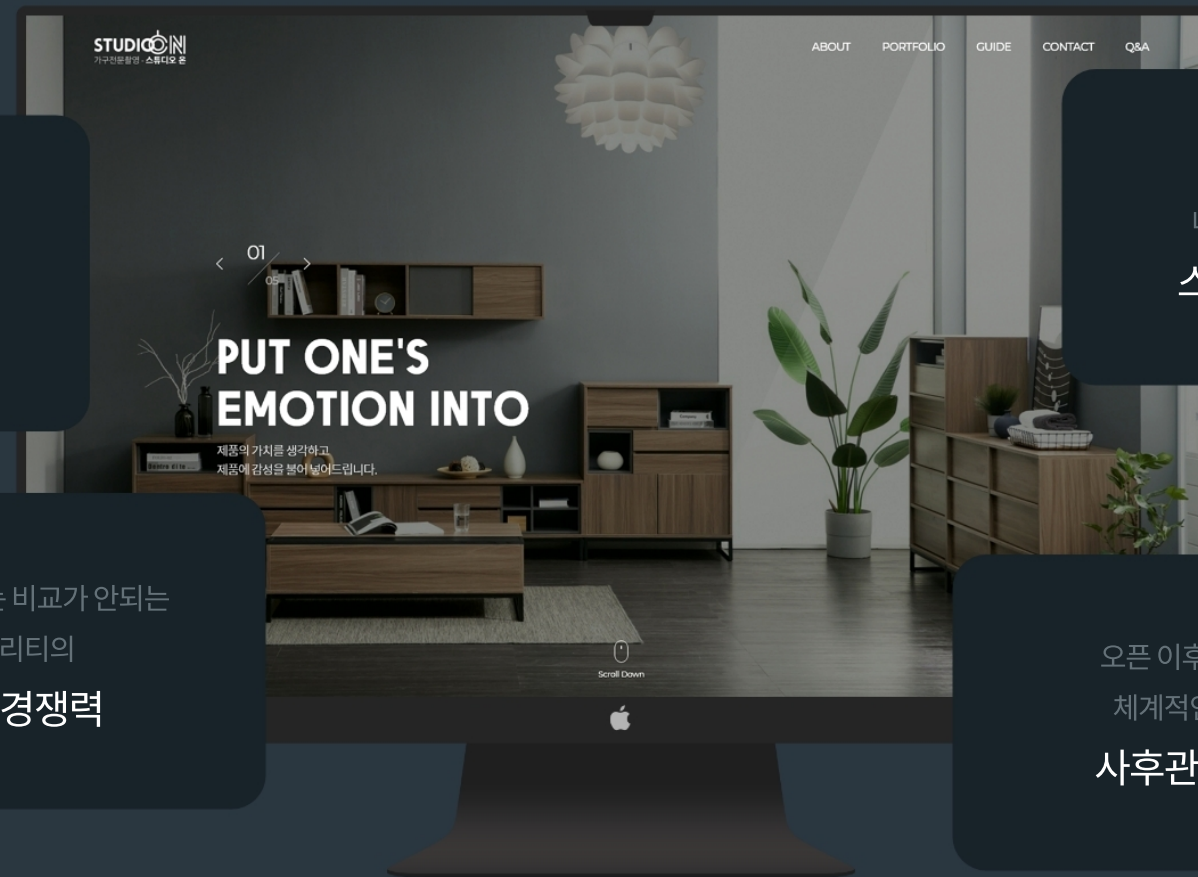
STUDIO ON
가구전문촬영 · 스튜디오 온

ABOUT PORTFOLIO GUIDE CONTACT Q&A

< 01 >
05

PUT ONE'S
EMOTION INTO

제품의 가치를 생각하고
제품에 감성을 불어넣어드립니다.

Scroll Down

ㄴ
스

는 비교가 안되는
리티의
경쟁력

오픈 이후
체계적인
사후관